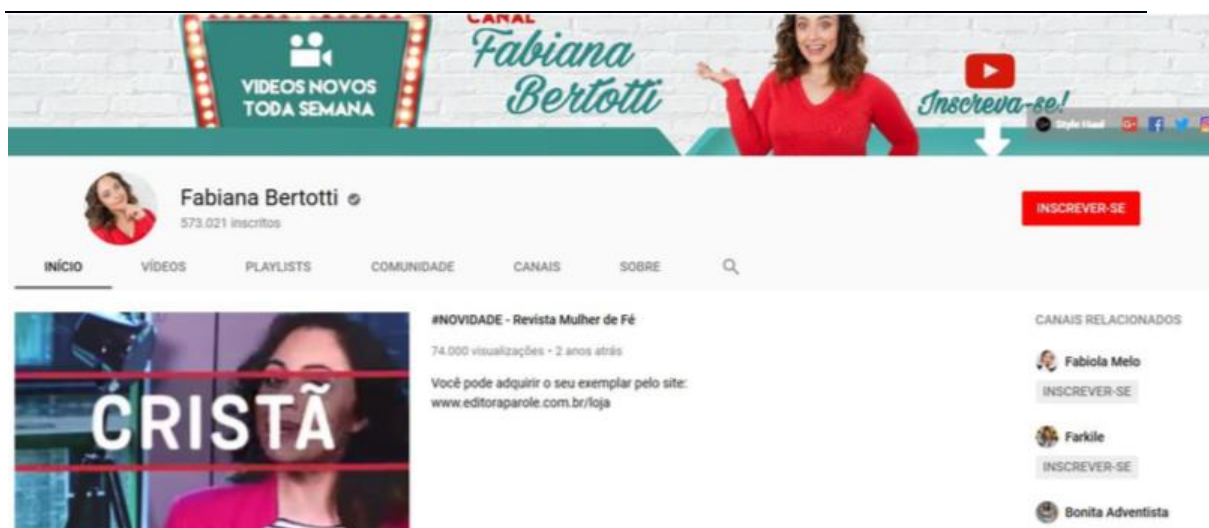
VIDEOS NOVOS TODA SEMANA

CANAL Fabiana Bertotti

Inscreva-se!

Style Haul

Fabiana Bertotti
573.021 inscritos

INSCREVER-SE

INÍCIO VÍDEOS PLAYLISTS COMUNIDADE CANAIS SOBRE

CRISTÃ

#NOVIDADE - Revista Mulher de Fé

74.000 visualizações • 2 anos atrás

Você pode adquirir o seu exemplar pelo site: www.editoraparole.com.br/loja

CANAIS RELACIONADOS

Fabiola Melo
INSCREVER-SE

Farkile
INSCREVER-SE

Bonita Adventista